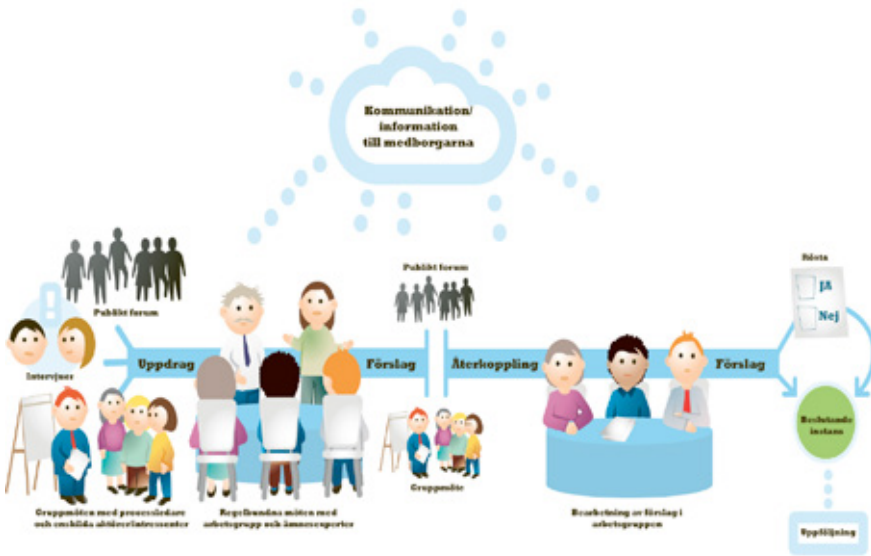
Kommunikation/ information till medborgarna

Publikt forum

Intervjuer

Uppdrag

Förslag

Publikt forum

Återkoppling

Förslag

Röstа

JA

Nej

Beslutande instans

Gruppmöten med processledare och enskilda aktörer/intressenter

Regelbundna möten med arbetsgrupp och ämnesexperter

Gruppmöte

Bearbetning av förslag i arbetsgruppen

Uppföljning